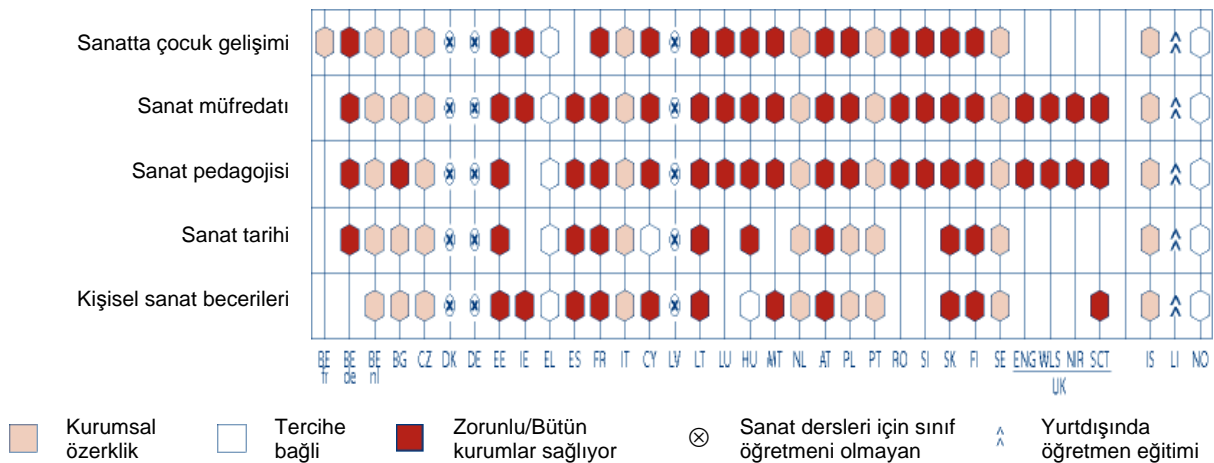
Sanatta çocuk gelişimi

Sanat müfredatı

Sanat pedagojisi

Sanat tarihi

Kişisel sanat becerileri

BE fr | BE de | BE nl | BG | CZ | DK | DE | EE | IE | EL | ES | FR | IT | CY | LV | LT | LU | HU | MT | NL | AT | PL | PT | RO | SI | SK | FI | SE | ENG | WLS | NIR | SCT | IS | LI | NO

UK

Kurumsal özerklik

Tercihe bağlı

Zorunlu/Bütün kurumlar sağlıyor

⊗ Sanat dersleri için sınıf öğretmeni olmayan

^ Yurtdışında öğretmen eğitimi